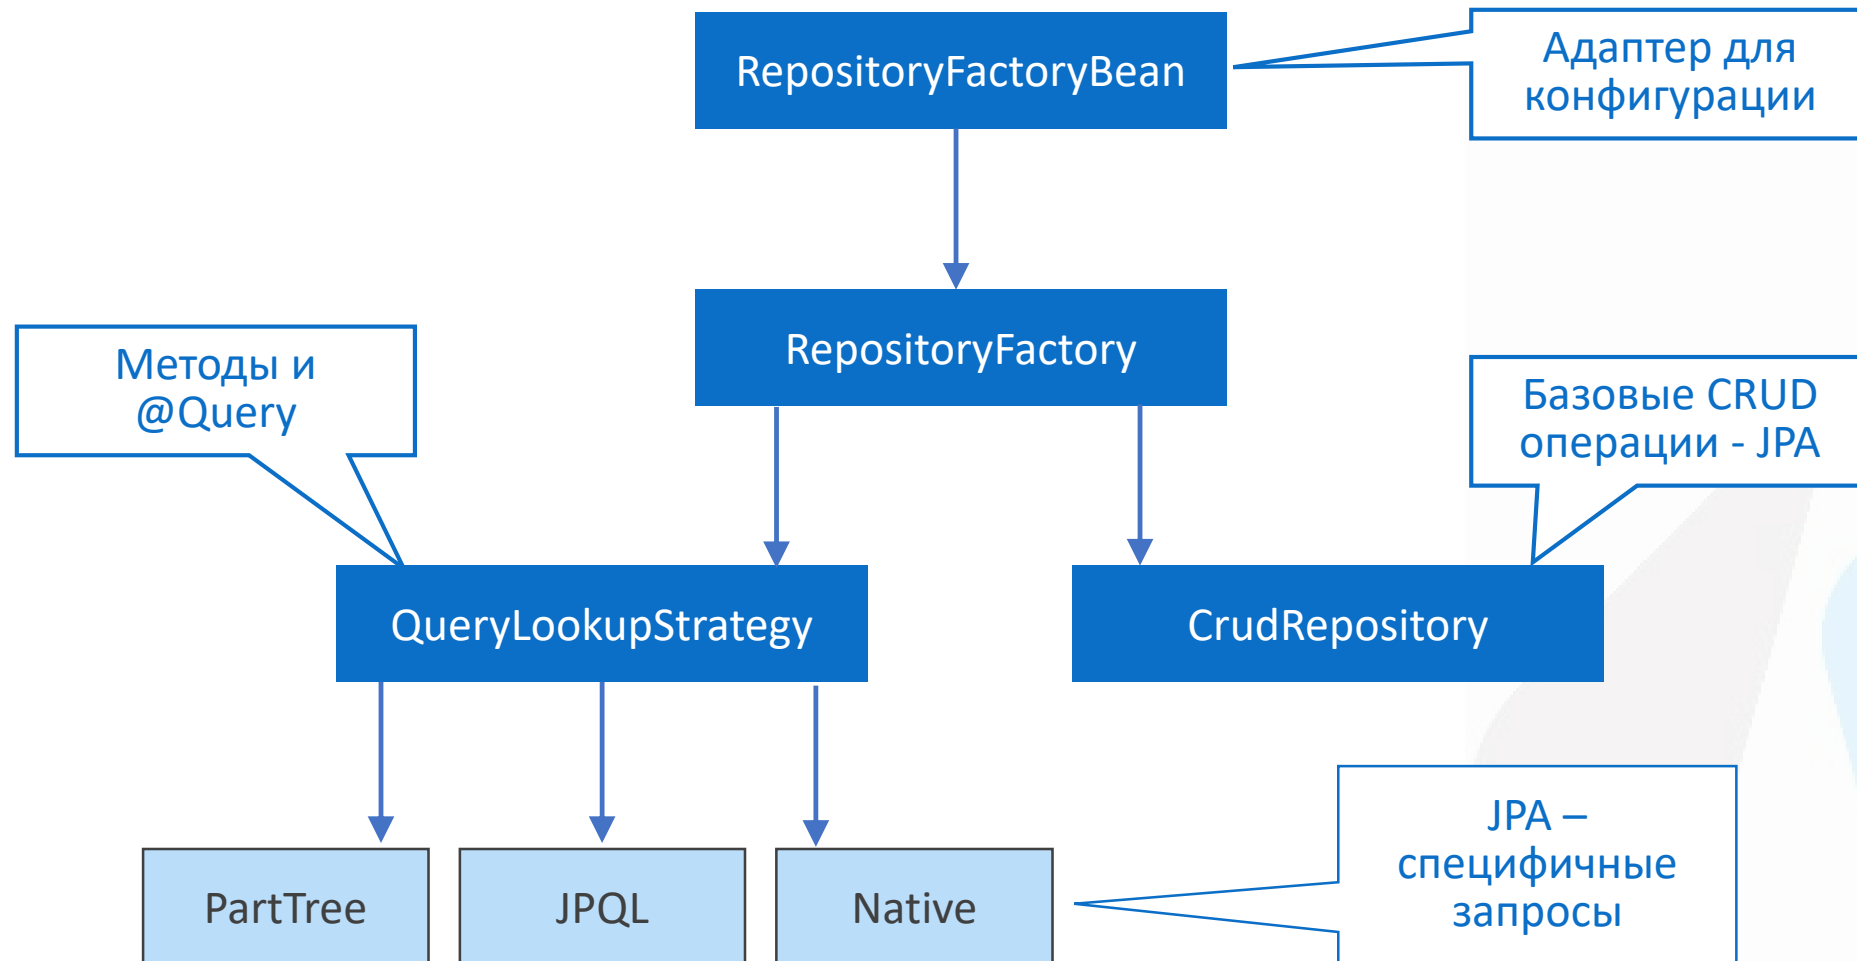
RepositoryFactoryBean

Адаптер для конфигурации

RepositoryFactory

Методы и @Query

Базовые CRUD операции - JPA

QueryLookupStrategy

CrudRepository

PartTree

JPQL

Native

JPA – специфичные запросы